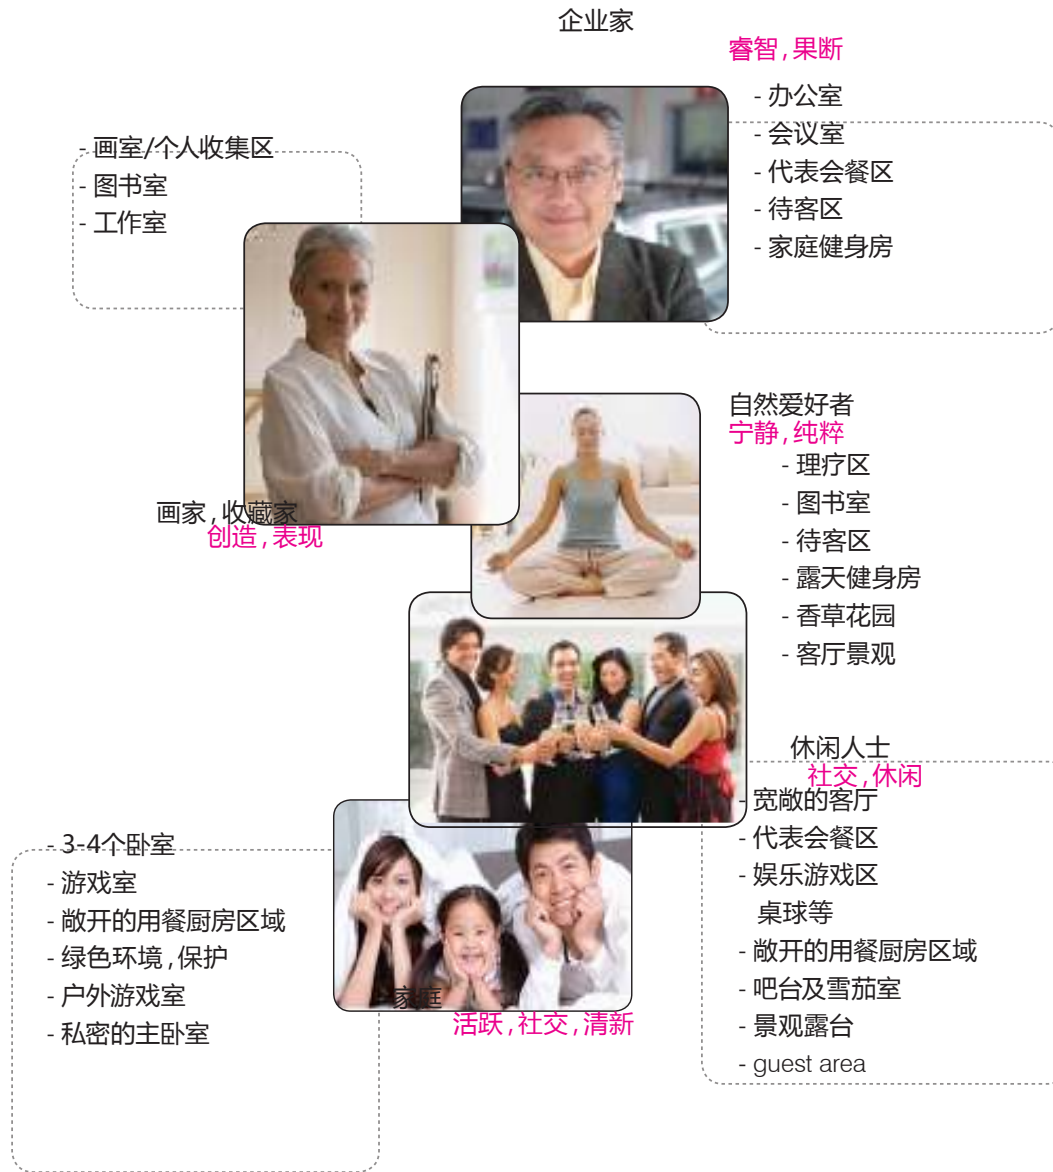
企业家
睿智，果断
- 办公室
- 会议室
- 代表会餐区
- 待客区
- 家庭健身房

- 画室/个人收集区
- 图书室
- 工作室

画家，收藏家
创造，表现

自然爱好者
宁静，纯粹
- 理疗区
- 图书室
- 待客区
- 露天健身房
- 香草花园
- 客厅景观

休闲人士
社交，休闲
- 宽敞的客厅
- 代表会餐区
- 娱乐游戏区
桌球等
- 敞开的用餐厨房区域
- 吧台及雪茄室
- 景观露台
- guest area

- 3-4个卧室
- 游戏室
- 敞开的用餐厨房区域
- 绿色环境，保护
- 户外游戏室
- 私密的主卧室

家庭
活跃，社交，清新